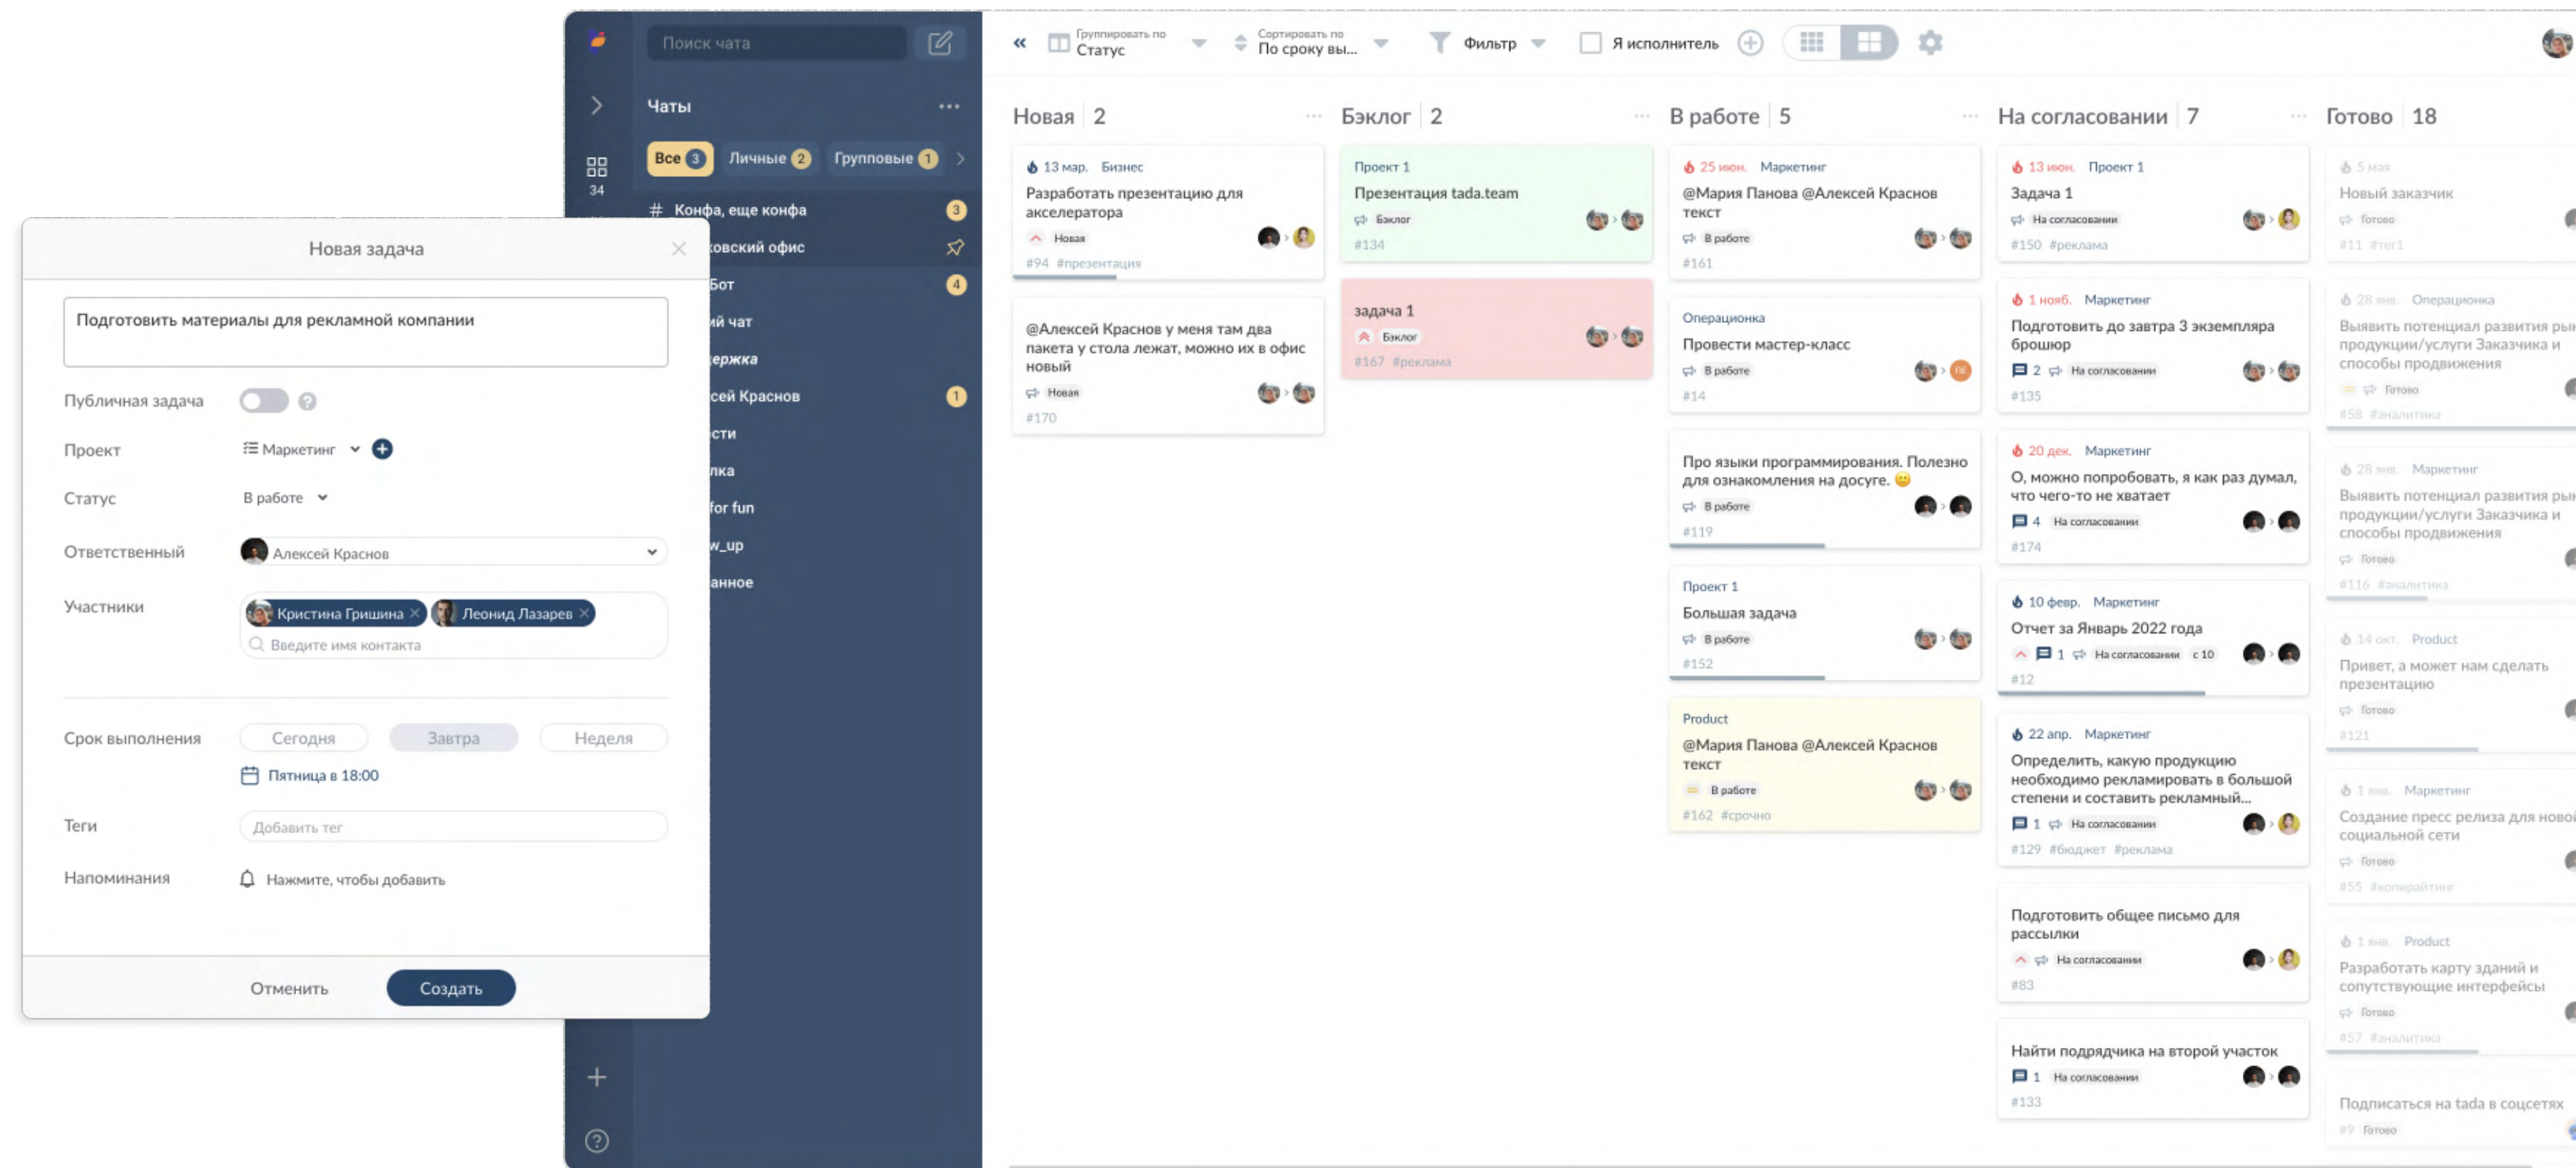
Поиск чата

Чаты

Все 3 Личные 2 Групповые 1

34

# Конфа, еще конфа 3
овский офис
Бот 4
ий чат
ержка
сей Краснов 1
сти
лка
for fun
w_up
анное

Новая задача

Подготовить материалы для рекламной компании

Публичная задача

Проект Маркетинг

Статус В работе

Ответственный Алексей Краснов

Участники Кристина Гришина × Леонид Лазарев ×
Введите имя контакта

Срок выполнения Сегодня Завтра Неделя
Пятница в 18:00

Теги Добавить тег

Напоминания Нажмите, чтобы добавить

Отменить Создать

Группировать по Статус | Сортировать по По сроку вы... | Фильтр | Я исполнитель

Новая 2

13 мар. Бизнес
Разработать презентацию для акселератора
Новая
#94 #презентация

@Алексей Краснов у меня там два пакета у стола лежат, можно их в офис новый
Новая
#170

Бэклог 2

Проект 1
Презентация tada.team
Бэклог
#134

задача 1
Бэклог
#167 #реклама

В работе 5

25 июн. Маркетинг
@Мария Панова @Алексей Краснов текст
В работе
#161

Операционка
Провести мастер-класс
В работе
#14

Про языки программирования. Полезно для ознакомления на досуге. 😐
В работе
#119

Проект 1
Большая задача
В работе
#152

Product
@Мария Панова @Алексей Краснов текст
В работе
#162 #срочно

На согласовании 7

13 июн. Проект 1
Задача 1
На согласовании
#150 #реклама

1 нояб. Маркетинг
Подготовить до завтра 3 экземпляра брошюр
2 На согласовании
#135

20 дек. Маркетинг
О, можно попробовать, я как раз думал, что чего-то не хватает
4 На согласовании
#174

10 февр. Маркетинг
Отчет за Январь 2022 года
1 На согласовании с 10
#12

22 апр. Маркетинг
Определить, какую продукцию необходимо рекламировать в большой степени и составить рекламный...
1 На согласовании
#129 #бюджет #реклама

Подготовить общее письмо для рассылки
На согласовании
#83

Найти подрядчика на второй участок
1 На согласовании
#133

Готово 18

5 мая
Новый заказчик
Готово
#11 #тег1

28 янв. Операционка
Выявить потенциал развития рын продукции/услуги Заказчика и способы продвижения
Готово
#58 #аналитика

28 янв. Маркетинг
Выявить потенциал развития рын продукции/услуги Заказчика и способы продвижения
Готово
#116 #аналитика

14 окт. Product
Привет, а может нам сделать презентацию
Готово
#121

1 янв. Маркетинг
Создание пресс релиза для новой социальной сети
Готово
#55 #копирайтинг

1 янв. Product
Разработать карту зданий и сопутствующие интерфейсы
Готово
#57 #аналитика

Подписаться на tada в соцсетях
#9 Готово